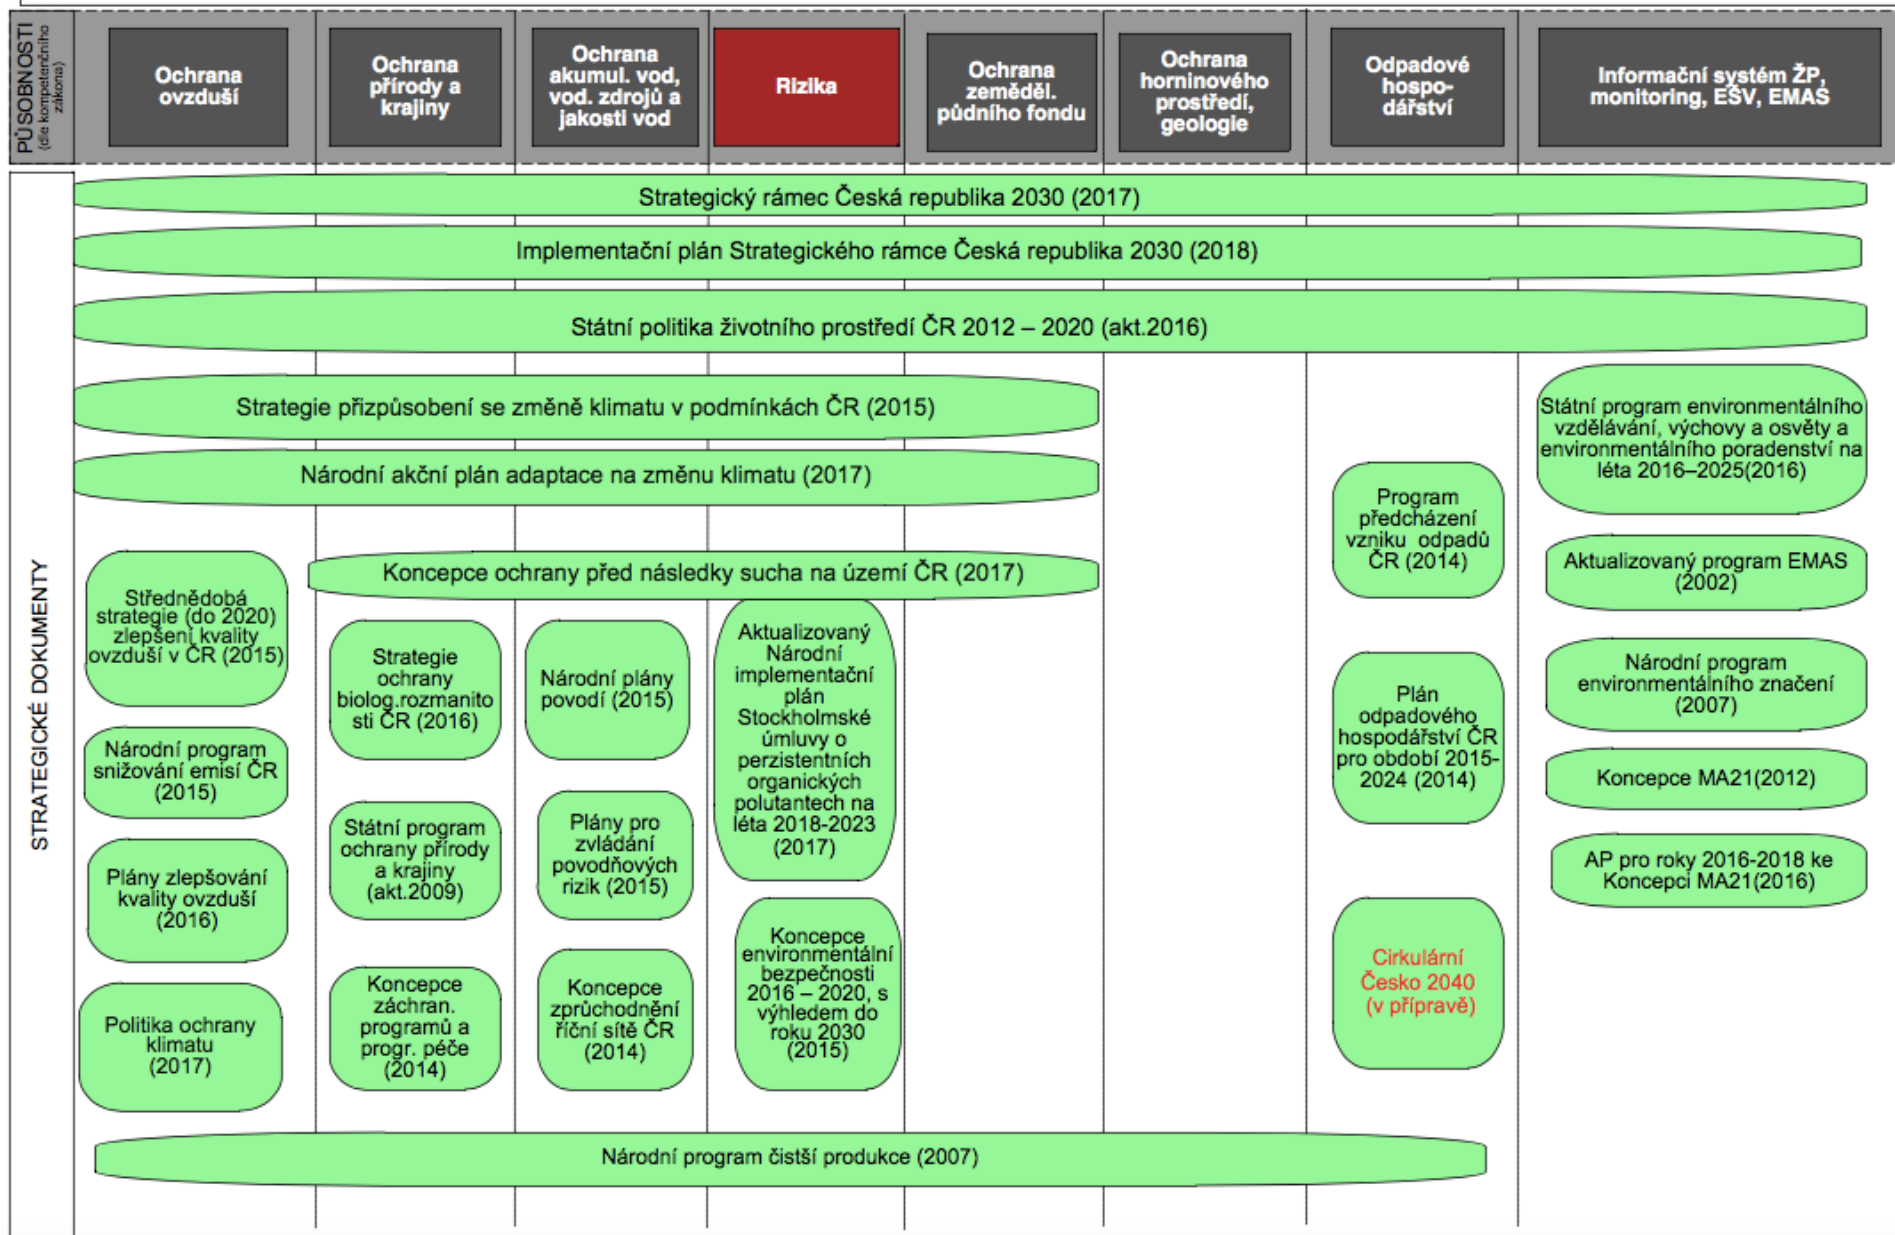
PŮSOBNOSTI (dle kompetenčního zákona)

Ochrana ovzduší

Ochrana přírody a krajiny

Ochrana akumul. vod, vod. zdrojů a jakosti vod

Rizika

Ochrana zeměděl. půdního fondu

Ochrana horninového prostředí, geologie

Odpadové hospodářství

Informační systém ŽP, monitoring, EŠV, EMAS

STRATEGICKÉ DOKUMENTY

Strategický rámec Česká republika 2030 (2017)

Implementační plán Strategického rámce Česká republika 2030 (2018)

Státní politika životního prostředí ČR 2012 – 2020 (akt.2016)

Strategie přizpůsobení se změně klimatu v podmínkách ČR (2015)

Národní akční plán adaptace na změnu klimatu (2017)

Státní program environmentálního vzdělávání, výchovy a osvěty a environmentálního poradenství na léta 2016–2025(2016)

Program předcházení vzniku odpadů ČR (2014)

Aktualizovaný program EMAS (2002)

Koncepce ochrany před následky sucha na území ČR (2017)

Střednědobá strategie (do 2020) zlepšení kvality ovzduší v ČR (2015)

Strategie ochrany biolog.rozmanitosti ČR (2016)

Národní plány povodí (2015)

Aktualizovaný Národní implementační plán Stockholmské úmluvy o perzistentních organických polutantech na léta 2018-2023 (2017)

Plán odpadového hospodářství ČR pro období 2015-2024 (2014)

Národní program environmentálního značení (2007)

Národní program snižování emisí ČR (2015)

Koncepce MA21(2012)

Státní program ochrany přírody a krajiny (akt.2009)

Plány pro zvládání povodňových rizik (2015)

AP pro roky 2016-2018 ke Koncepci MA21(2016)

Plány zlepšování kvality ovzduší (2016)

Koncepce environmentální bezpečnosti 2016 – 2020, s výhledem do roku 2030 (2015)

Cirkulární Česko 2040 (v přípravě)

Politika ochrany klimatu (2017)

Koncepce záchran. programů a progr. péče (2014)

Koncepce zprůchodnění říční sítě ČR (2014)

Národní program čistší produkce (2007)